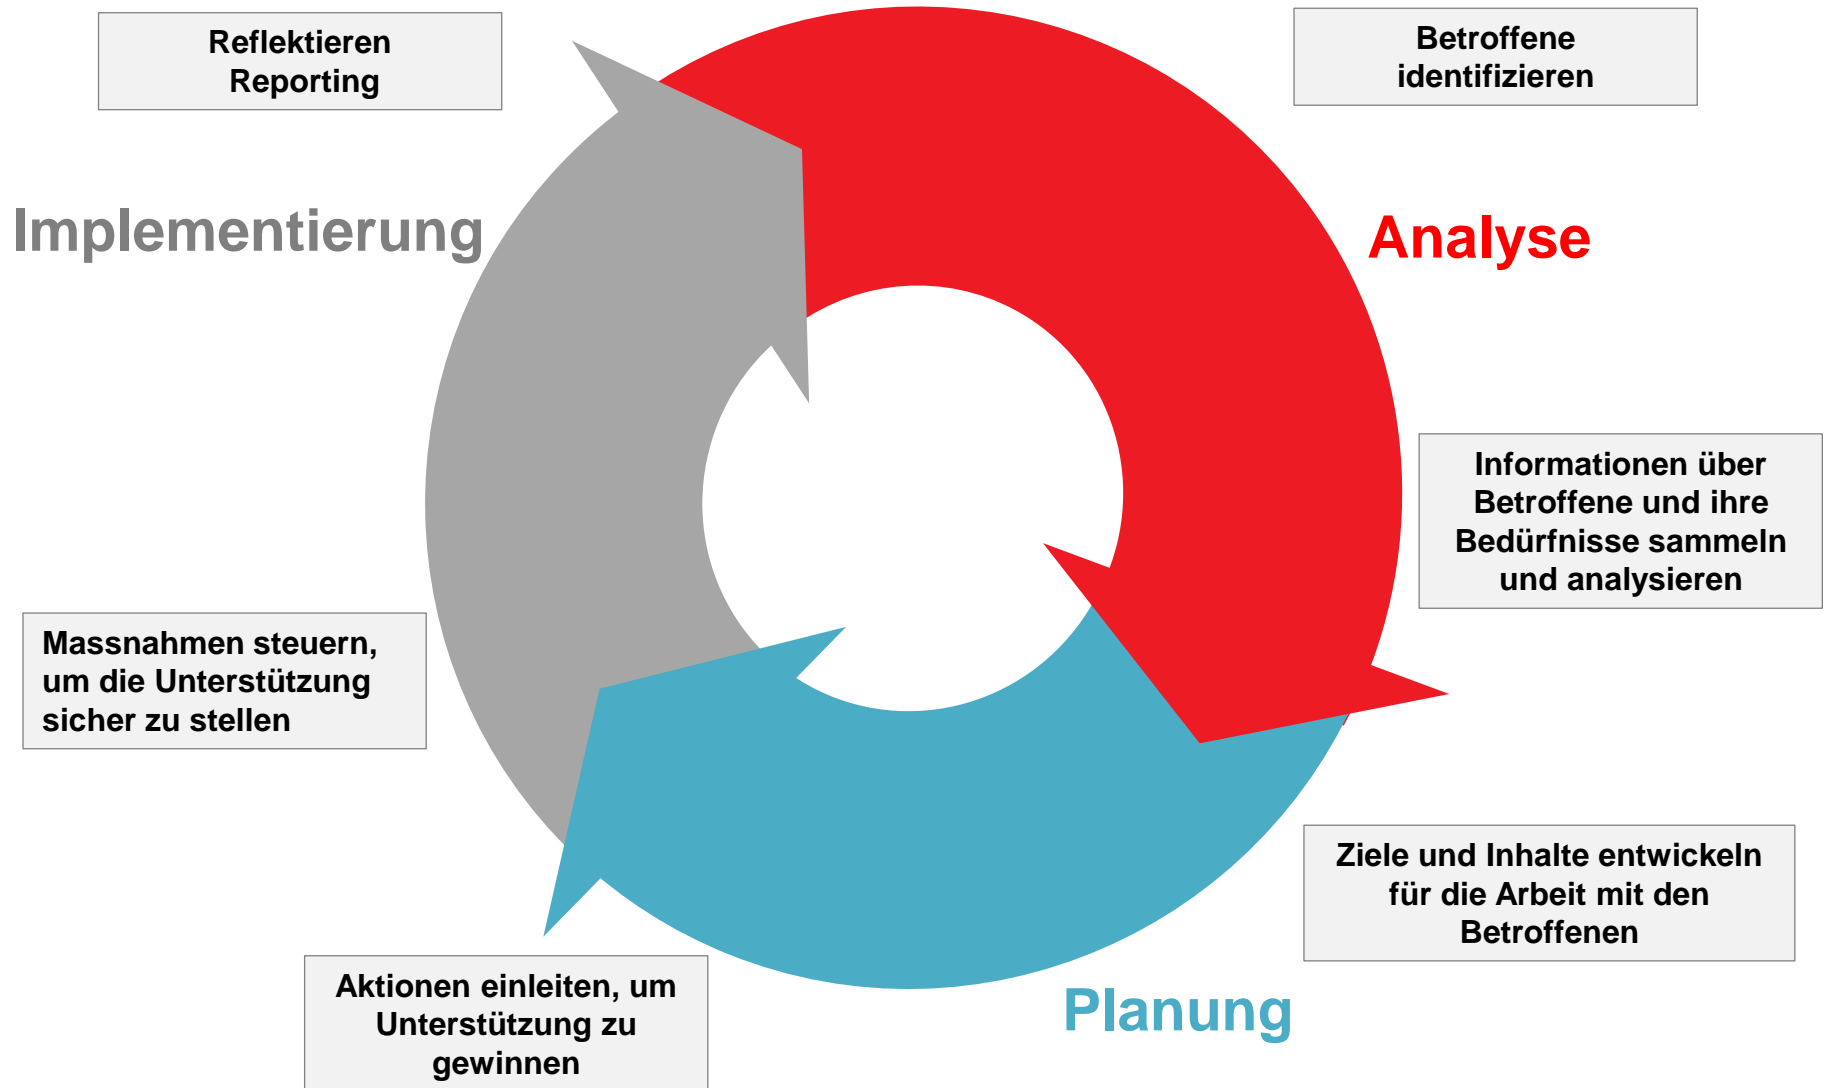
Reflektieren
Reporting

Betroffene identifizieren

Implementierung

Analyse

Informationen über Betroffene und ihre Bedürfnisse sammeln und analysieren

Massnahmen steuern, um die Unterstützung sicher zu stellen

Ziele und Inhalte entwickeln für die Arbeit mit den Betroffenen

Aktionen einleiten, um Unterstützung zu gewinnen

Planung